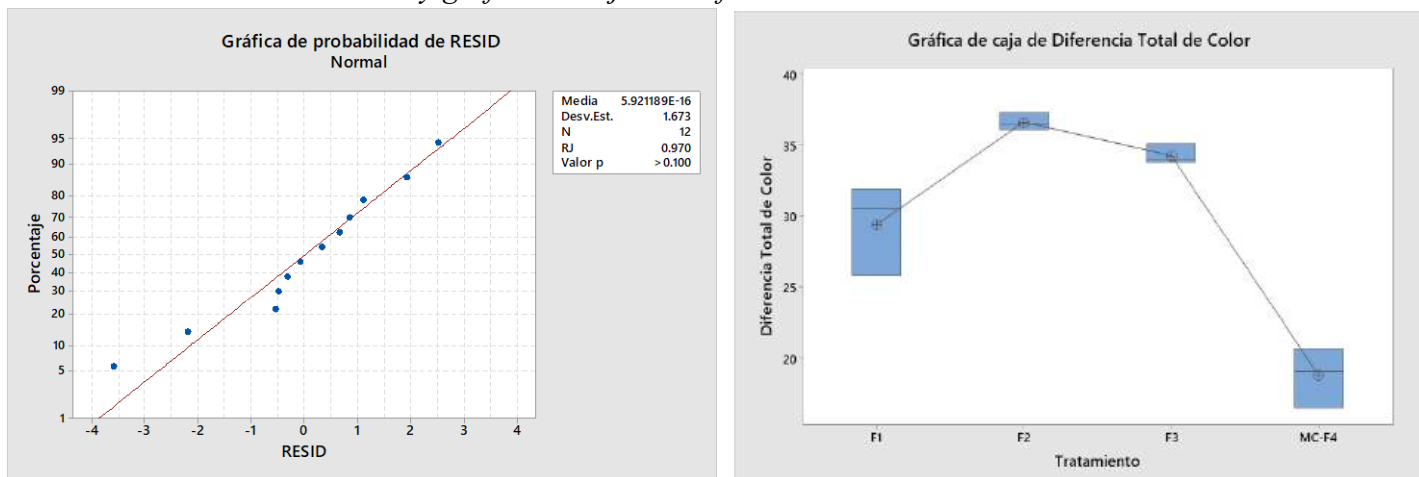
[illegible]

Gráfica de probabilidad de RESID
Normal

| Media | 5.921189E-16 |
|---|---|
| Desv.Est. | 1.673 |
| N | 12 |
| RJ | 0.970 |
| Valor p | > 0.100 |

Porcentaje
99, 95, 90, 80, 70, 60, 50, 40, 30, 20, 10, 5, 1
-4, -3, -2, -1, 0, 1, 2, 3, 4
RESID

Gráfica de caja de Diferencia Total de Color

Diferencia Total de Color
40, 35, 30, 25, 20
F1, F2, F3, MC-F4
Tratamiento